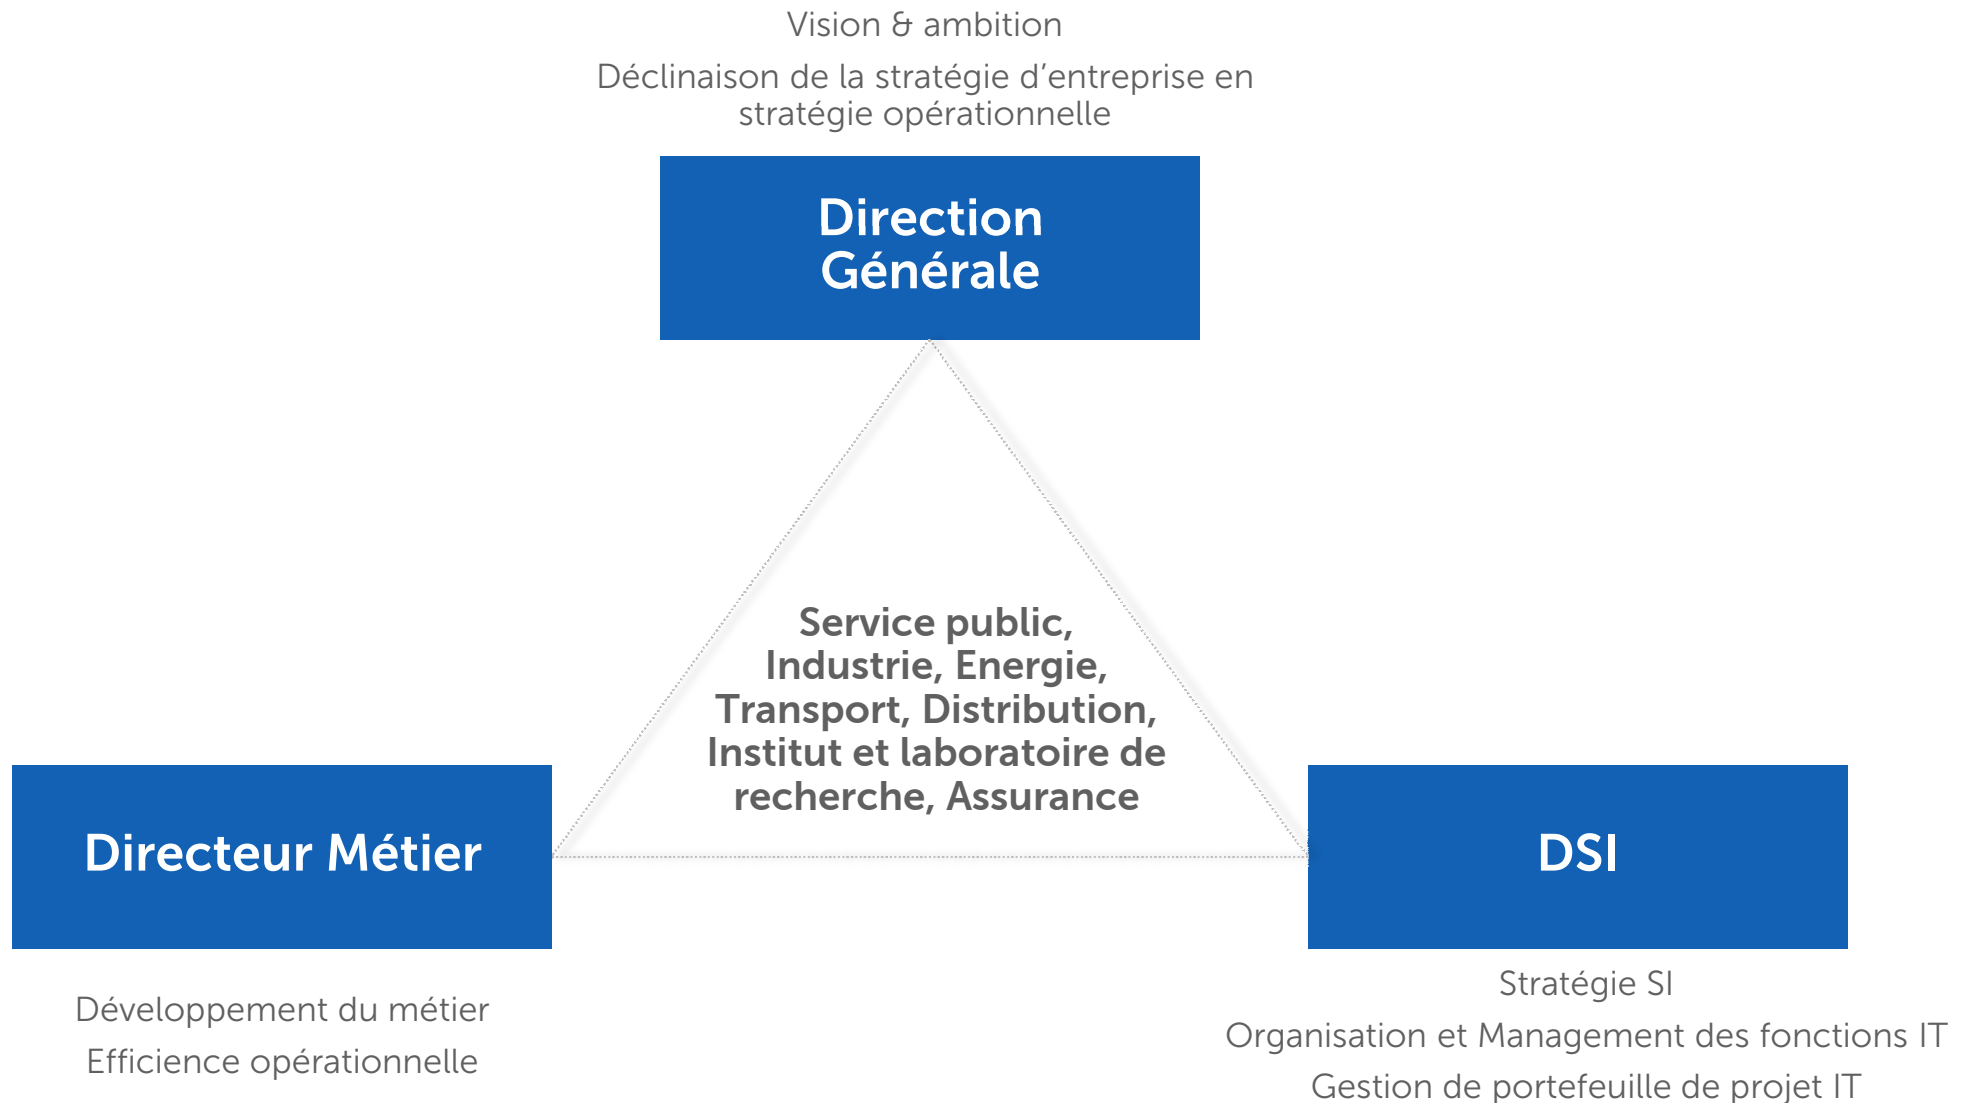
Vision & ambition

Déclinaison de la stratégie d’entreprise en stratégie opérationnelle

Direction Générale

Service public, Industrie, Energie, Transport, Distribution, Institut et laboratoire de recherche, Assurance

Directeur Métier

Développement du métier

Efficience opérationnelle

DSI

Stratégie SI

Organisation et Management des fonctions IT

Gestion de portefeuille de projet IT